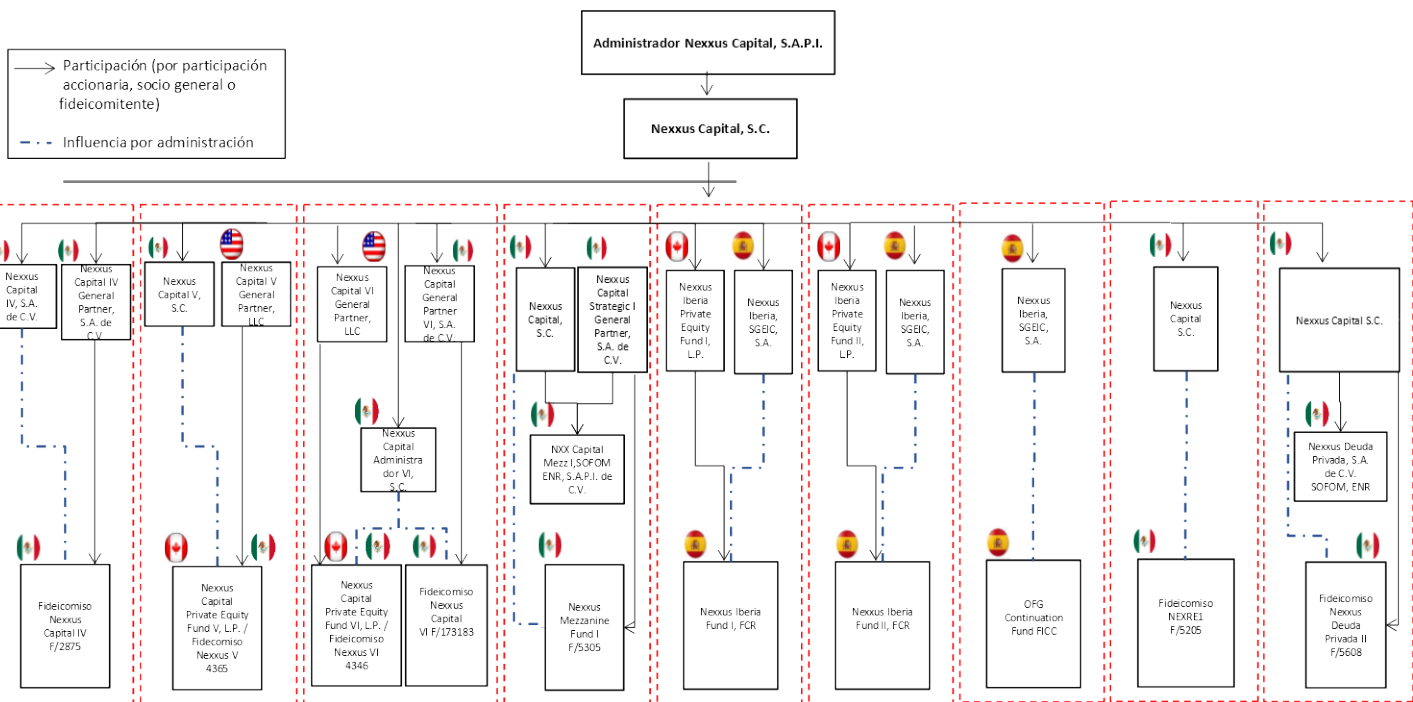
Participación (por participación accionaria, socio general o fideicomitente)

Influencia por administración

Administrador Nexxus Capital, S.A.P.I.

Nexxus Capital, S.C.

Nexxus Capital IV, S.A. de C.V.

Nexxus Capital IV General Partner, S.A. de C.V.

Fideicomiso Nexxus Capital IV F/2875

Nexxus Capital V, S.C.

Nexxus Capital V General Partner, LLC

Nexxus Capital Private Equity Fund V, L.P. / Fideicomiso Nexxus V 4365

Nexxus Capital VI General Partner, LLC

Nexxus Capital General Partner VI, S.A. de C.V.

Nexxus Capital Administrador VI, S.C.

Nexxus Capital Private Equity Fund VI, L.P. / Fideicomiso Nexxus VI 4346

Fideicomiso Nexxus Capital VI F/173183

Nexxus Capital, S.C.

Nexxus Capital Strategic I General Partner, S.A. de C.V.

NXX Capital Mezz I,SOFOM ENR, S.A.P.I. de C.V.

Nexxus Mezzanine Fund I F/5305

Nexxus Iberia Private Equity Fund I, L.P.

Nexxus Iberia, SGEIC, S.A.

Nexxus Iberia Fund I, FCR

Nexxus Iberia Private Equity Fund II, L.P.

Nexxus Iberia, SGEIC, S.A.

Nexxus Iberia Fund II, FCR

Nexxus Iberia, SGEIC, S.A.

OFG Continuation Fund FICC

Nexxus Capital S.C.

Fideicomiso NEXRE1 F/5205

Nexxus Capital S.C.

Nexxus Deuda Privada, S.A. de C.V. SOFOM, ENR

Fideicomiso Nexxus Deuda Privada II F/5608